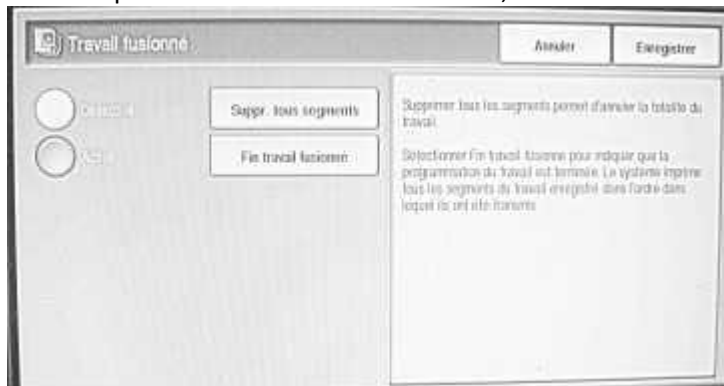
Travail fusionné

Annuler

Enregistrer

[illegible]

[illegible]

Suppr. tous segments

Fin travail fusionné

Supprimer tous les segments permet d'annuler la totalité du travail.

Sélectionner Fin travail fusionné pour indiquer que la programmation du travail est terminée. Le système imprime tous les segments du travail enregistré dans l'ordre dans lequel ils ont été transmis.